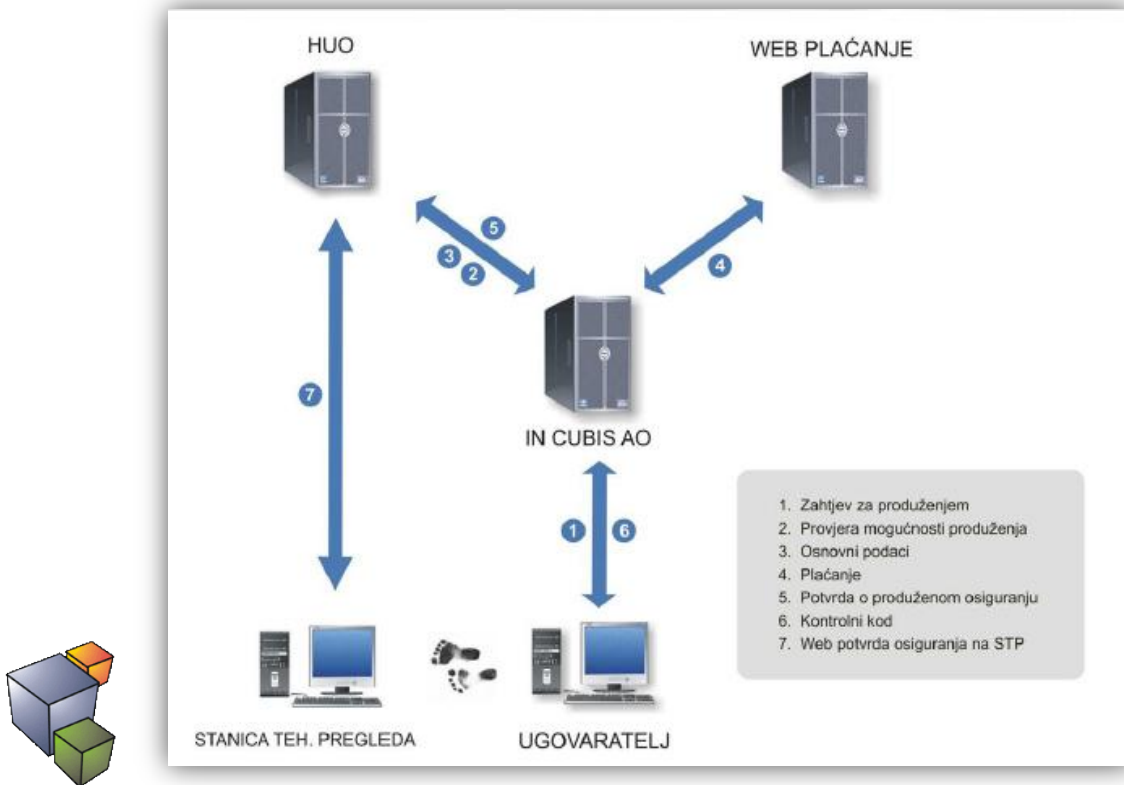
HUO

WEB PLAĆANJE

5

3

2

4

7

IN CUBIS AO

1

6

1. Zahtjev za produženjem
2. Provjera mogućnosti produženja
3. Osnovni podaci
4. Plaćanje
5. Potvrda o produženom osiguranju
6. Kontrolni kod
7. Web potvrda osiguranja na STP

STANICA TEH. PREGLEDA

UGOVARATELJ